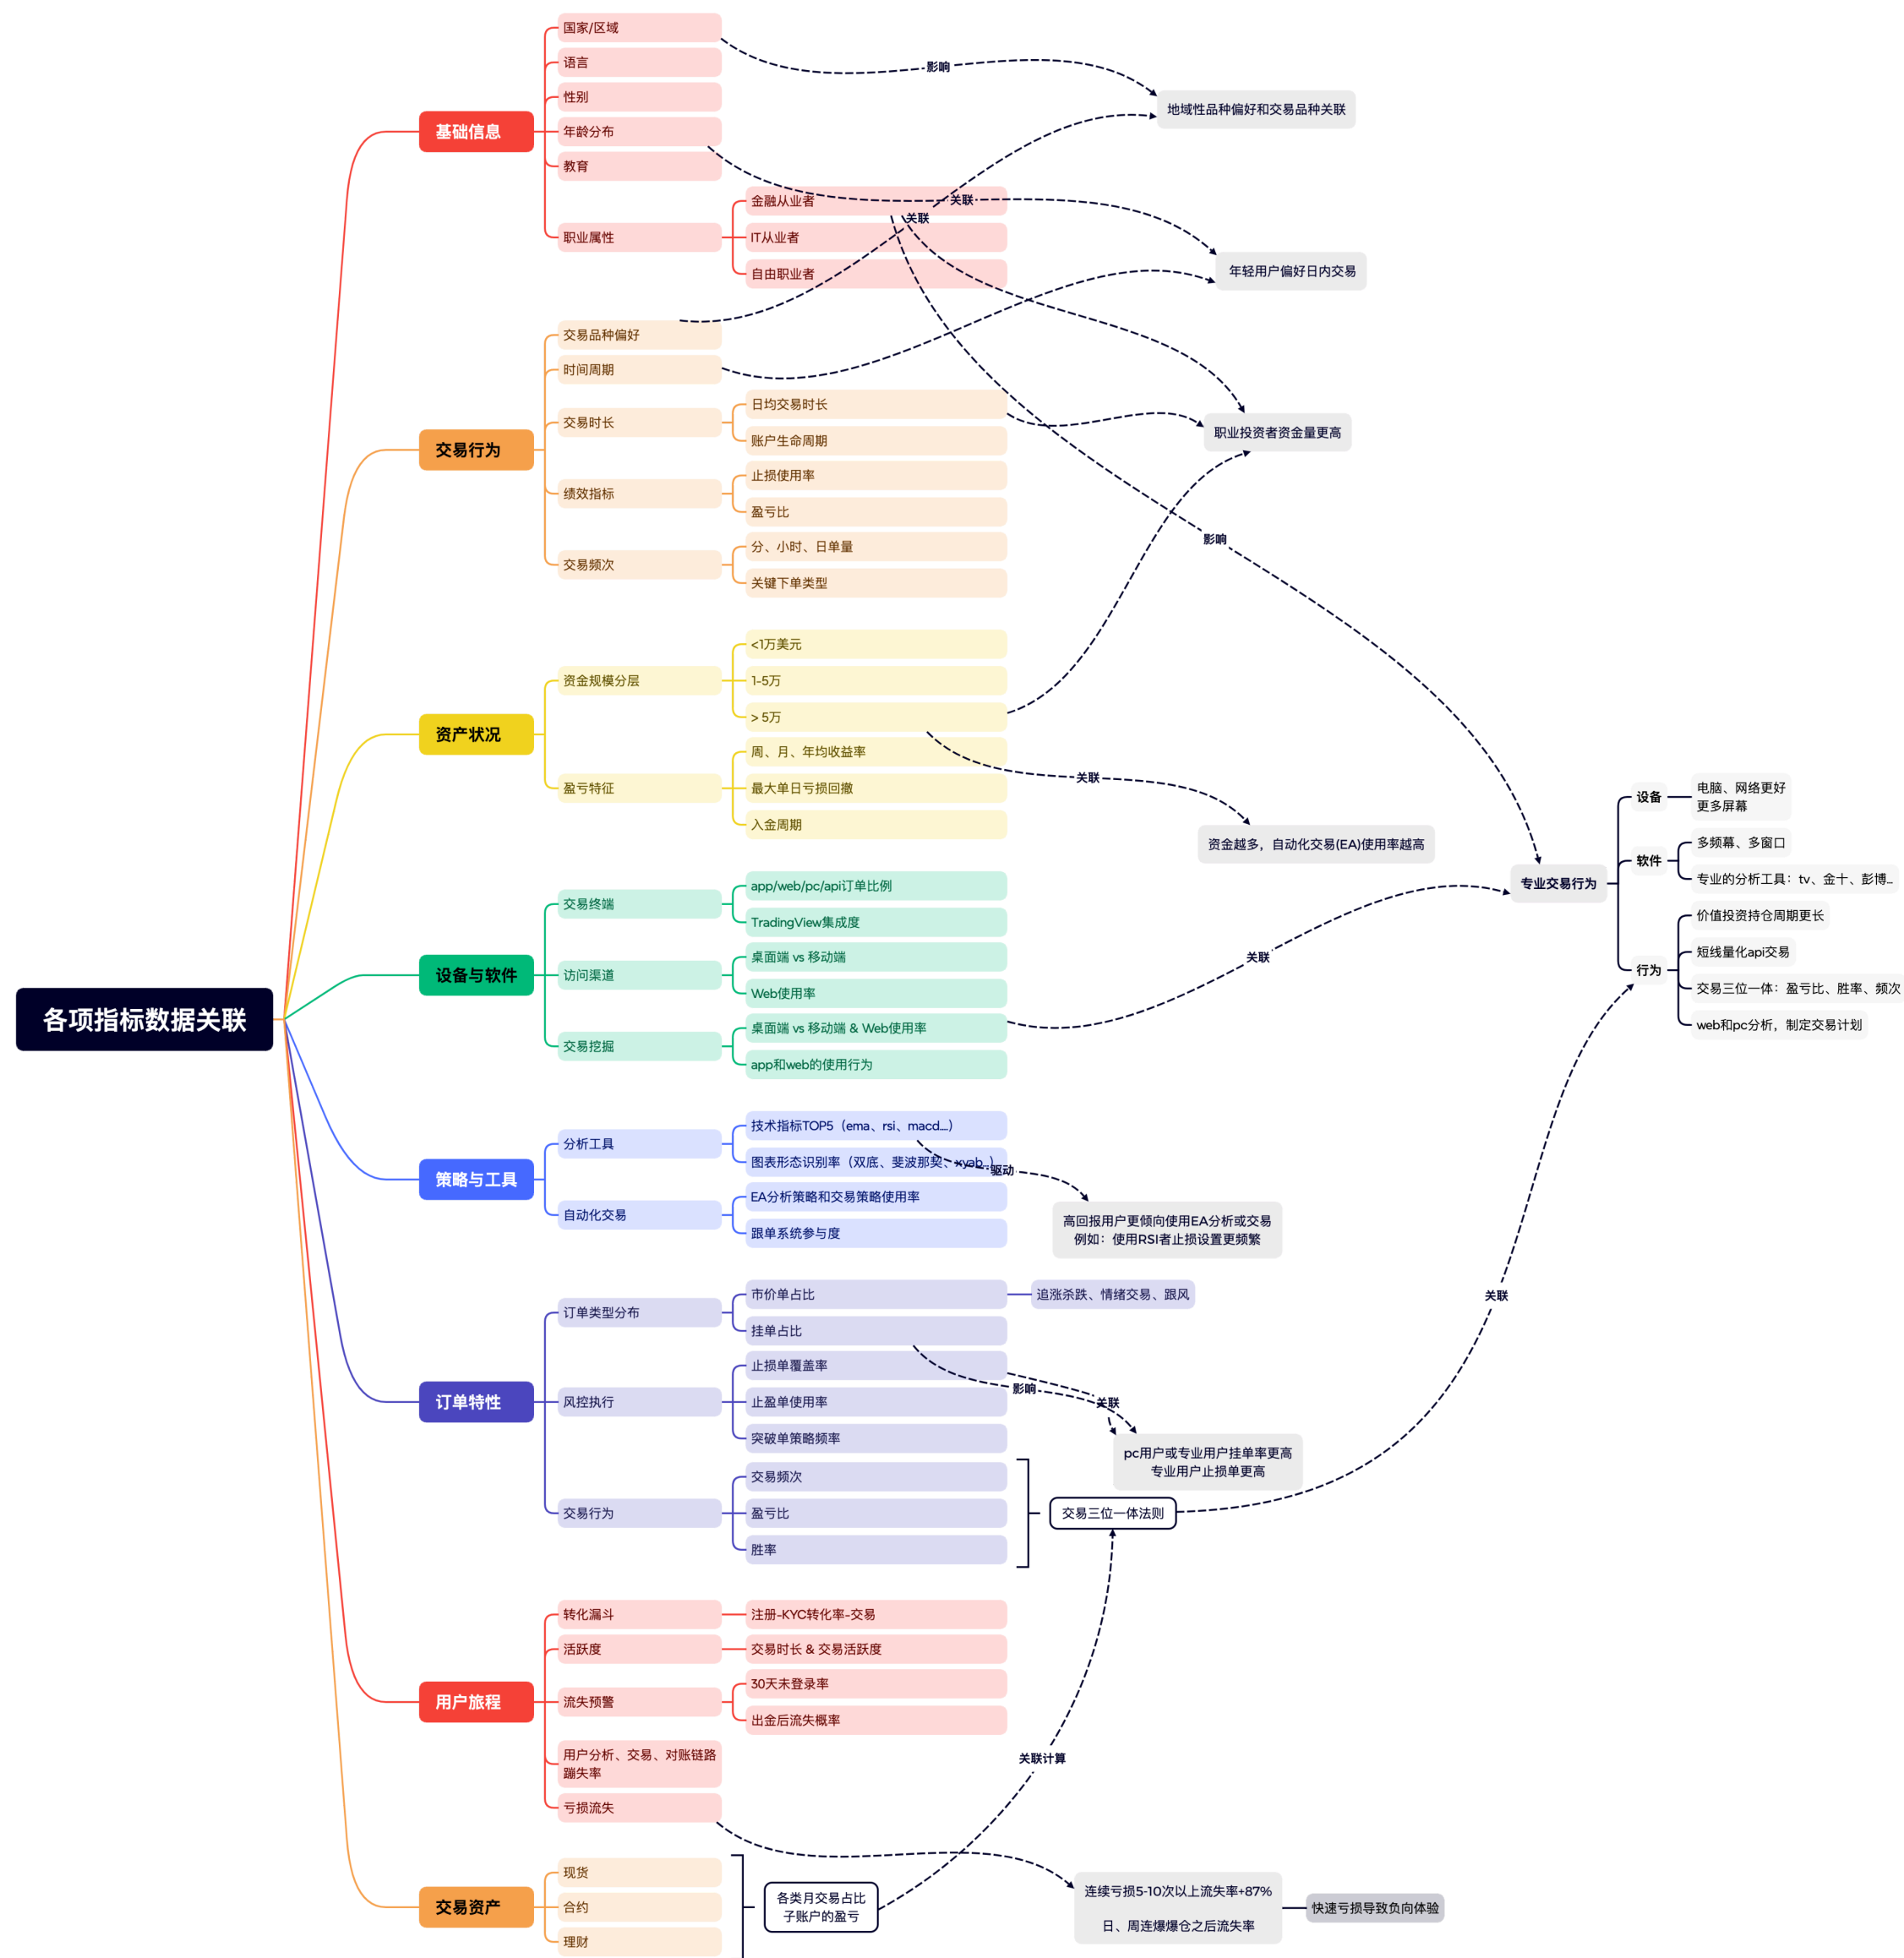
各项指标数据关联

基础信息
国家/区域
语言
性别
年龄分布
教育
职业属性
金融从业者
IT从业者
自由职业者

交易行为
交易品种偏好
时间周期
交易时长
日均交易时长
账户生命周期
绩效指标
止损使用率
盈亏比
交易频次
分、小时、日单量
关键下单类型

资产状况
资金规模分层
<1万美元
1-5万
> 5万
盈亏特征
周、月、年均收益率
最大单日亏损回撤
入金周期

设备与软件
交易终端
app/web/pc/api订单比例
TradingView集成度
访问渠道
桌面端 vs 移动端
Web使用率
交易挖掘
桌面端 vs 移动端 & Web使用率
app和web的使用行为

策略与工具
分析工具
技术指标TOP5（ema、rsi、macd...）
图表形态识别率（双底、斐波那契、xyab...）
自动化交易
EA分析策略和交易策略使用率
跟单系统参与度

订单特性
订单类型分布
市价单占比
挂单占比
风控执行
止损单覆盖率
止盈单使用率
突破单策略频率
交易行为
交易频次
盈亏比
胜率

用户旅程
转化漏斗
注册-KYC转化率-交易
活跃度
交易时长 & 交易活跃度
流失预警
30天未登录率
出金后流失概率
用户分析、交易、对账链路蹦失率
亏损流失

交易资产
现货
合约
理财

影响
地域性品种偏好和交易品种关联
关联
关联
年轻用户偏好日内交易
职业投资者资金量更高
影响
关联
资金越多，自动化交易(EA)使用率越高
关联
专业交易行为
设备
电脑、网络更好
更多屏幕
软件
多频幕、多窗口
专业的分析工具：tv、金十、彭博...
行为
价值投资持仓周期更长
短线量化api交易
交易三位一体：盈亏比、胜率、频次
web和pc分析，制定交易计划
驱动
高回报用户更倾向使用EA分析或交易
例如：使用RSI者止损设置更频繁
追涨杀跌、情绪交易、跟风
影响
关联
pc用户或专业用户挂单率更高
专业用户止损单更高
交易三位一体法则
关联
关联计算
各类月交易占比
子账户的盈亏
连续亏损5-10次以上流失率+87%
日、周连爆爆仓之后流失率
快速亏损导致负向体验